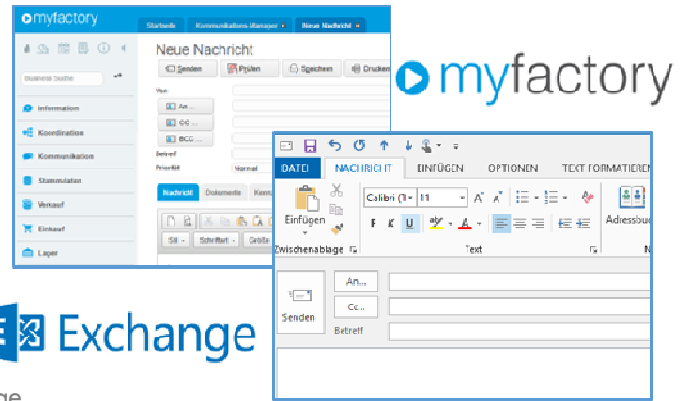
myfactory

Startseite | Kommunikations-Manager | Neue Nachricht

Business Suche

Information

Koordination

Kommunikation

Stammdaten

Verkauf

Einkauf

Lager

Neue Nachricht

Senden | Prüfen | Speichern | Drucken

Von

An...

CC...

BCC...

Betreff

Priorität | Normal

Nachricht | Dokumente | Kom

Stil | Schriftart | Größe

myfactory

DATEI | NACHRICHT | EINFÜGEN | OPTIONEN | TEXT FORMATIEREN

Einfügen

Zwischenablage

Calibri (Te | 11

F K U

Text

Adressbuch

Senden

An...

Cc...

Betreff

Exchange

ge